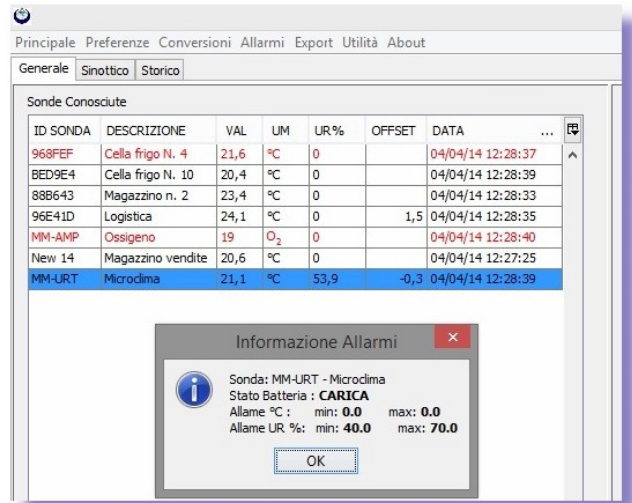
Principale Preferenze Conversioni Allarmi Export Utilità About

Generale | Sinottico | Storico

Sonde Conosciute

| ID SONDA | DESCRIZIONE | VAL | UM | UR% | OFFSET | DATA |
|---|---|---|---|---|---|---|
| 968FEF | Cella frigo N. 4 | 21,6 | °C | 0 | | 04/04/14 12:28:37 |
| BED9E4 | Cella frigo N. 10 | 20,4 | °C | 0 | | 04/04/14 12:28:39 |
| 88B643 | Magazzino n. 2 | 23,4 | °C | 0 | | 04/04/14 12:28:33 |
| 96E41D | Logistica | 24,1 | °C | 0 | 1,5 | 04/04/14 12:28:35 |
| MM-AMP | Ossigeno | 19 | $O_2$ | 0 | | 04/04/14 12:28:40 |
| New 14 | Magazzino vendite | 20,6 | °C | 0 | | 04/04/14 12:27:25 |
| MM-URT | Microclima | 21,1 | °C | 53,9 | -0,3 | 04/04/14 12:28:39 |

Informazione Allarmi

Sonda: MM-URT - Microclima
Stato Batteria : CARICA
Allarme °C : min: 0.0 max: 0.0
Allarme UR %: min: 40.0 max: 70.0

OK